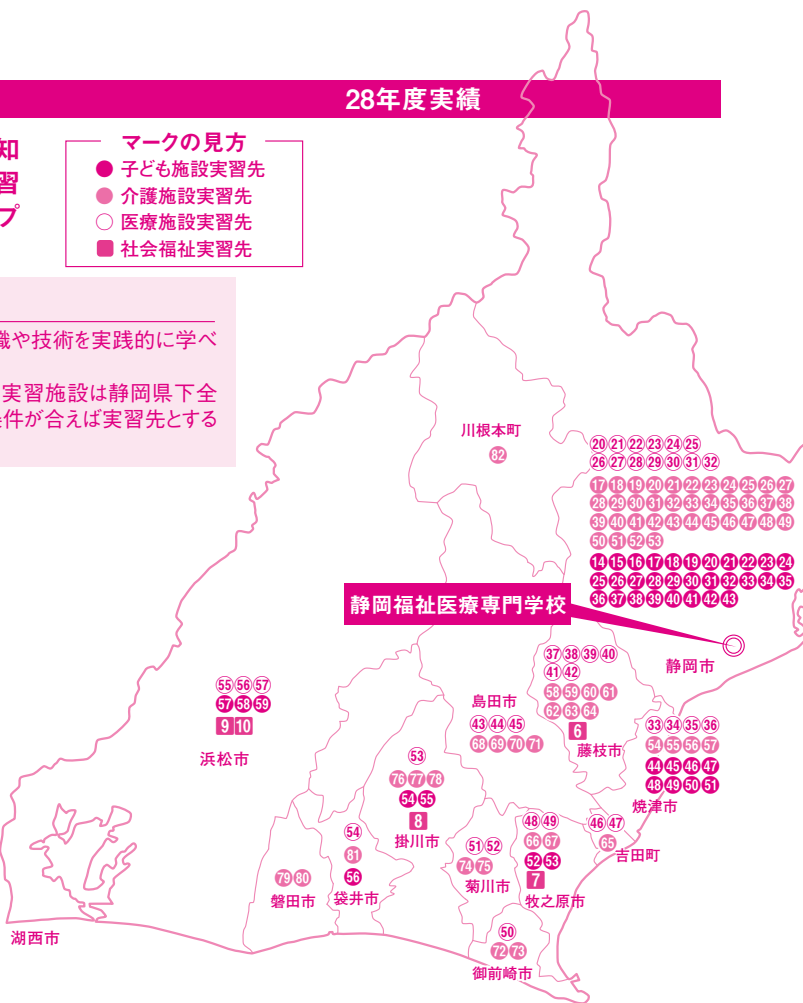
28年度実績

知
習
プ

マークの見方
● 子ども施設実習先
● 介護施設実習先
○ 医療施設実習先
■ 社会福祉実習先

識や技術を実践的に学べ

実習施設は静岡県下全
件が合えば実習先とする

川根本町
82

20 21 22 23 24 25
26 27 28 29 30 31 32
17 18 19 20 21 22 23 24 25 26 27
28 29 30 31 32 33 34 35 36 37 38
39 40 41 42 43 44 45 46 47 48 49
50 51 52 53
14 15 16 17 18 19 20 21 22 23 24
25 26 27 28 29 30 31 32 33 34 35
36 37 38 39 40 41 42 43

静岡福祉医療専門学校

静岡市

37 38 39 40
41 42
58 59 60 61
62 63 64
6
藤枝市

島田市
43 44 45
68 69 70 71

55 56 57
57 58 59
9 10
浜松市

33 34 35 36
54 55 56 57
44 45 46 47
48 49 50 51
焼津市

53
76 77 78
54 55
8
掛川市

46 47
65
吉田町

48 49
66 67
52 53
7
牧之原市

51 52
74 75
菊川市

54
81
56
袋井市

79 80
磐田市

湖西市

50
72 73
御前崎市